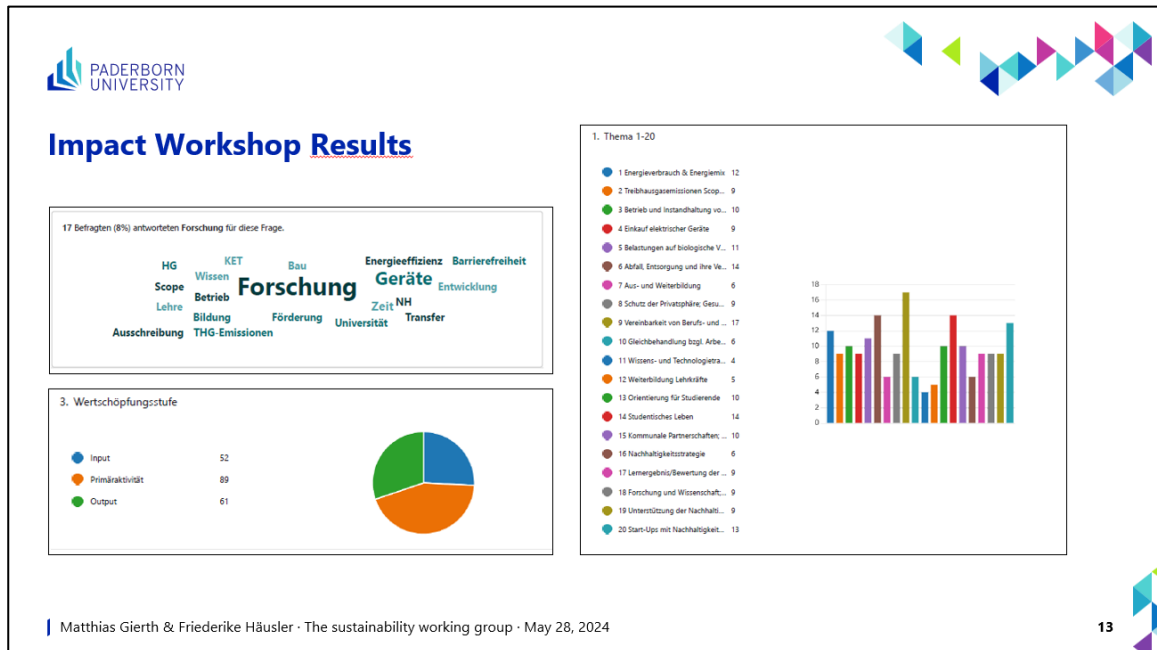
PADERBORN UNIVERSITY

Impact Workshop Results

17 Befragten (8%) antworteten Forschung für diese Frage.

HG KET Bau Energieeffizienz Barrierefreiheit Wissen Geräte Scope Forschung Entwicklung Betrieb Lehre Zeit NH Bildung Förderung Universität Transfer Ausschreibung THG-Emissionen

3. Wertschöpfungsstufe

| | |
|---|---|
| Input | 52 |
| Primäraktivität | 89 |
| Output | 61 |

1. Thema 1-20

| | |
|---|---|
| 1 Energieverbrauch & Energiemix | 12 |
| 2 Treibhausgasemissionen Scop... | 9 |
| 3 Betrieb und Instandhaltung vo... | 10 |
| 4 Einkauf elektrischer Geräte | 9 |
| 5 Belastungen auf biologische V... | 11 |
| 6 Abfall, Entsorgung und ihre V... | 14 |
| 7 Aus- und Weiterbildung | 6 |
| 8 Schutz der Privatsphäre; Gesu... | 9 |
| 9 Vereinbarkeit von Berufs- und ... | 17 |
| 10 Gleichbehandlung bzgl. Arbe... | 6 |
| 11 Wissens- und Technologietra... | 4 |
| 12 Weiterbildung Lehrkräfte | 5 |
| 13 Orientierung für Studierende | 10 |
| 14 Studentisches Leben | 14 |
| 15 Kommunale Partnerschaften; ... | 10 |
| 16 Nachhaltigkeitsstrategie | 6 |
| 17 Lernergebnis/Bewertung der ... | 9 |
| 18 Forschung und Wissenschaft;... | 9 |
| 19 Unterstützung der Nachhalti... | 9 |
| 20 Start-Ups mit Nachhaltigkeit... | 13 |

18 16 14 12 10 8 6 4 2 0

Matthias Gierth & Friederike Häusler · The sustainability working group · May 28, 2024

13